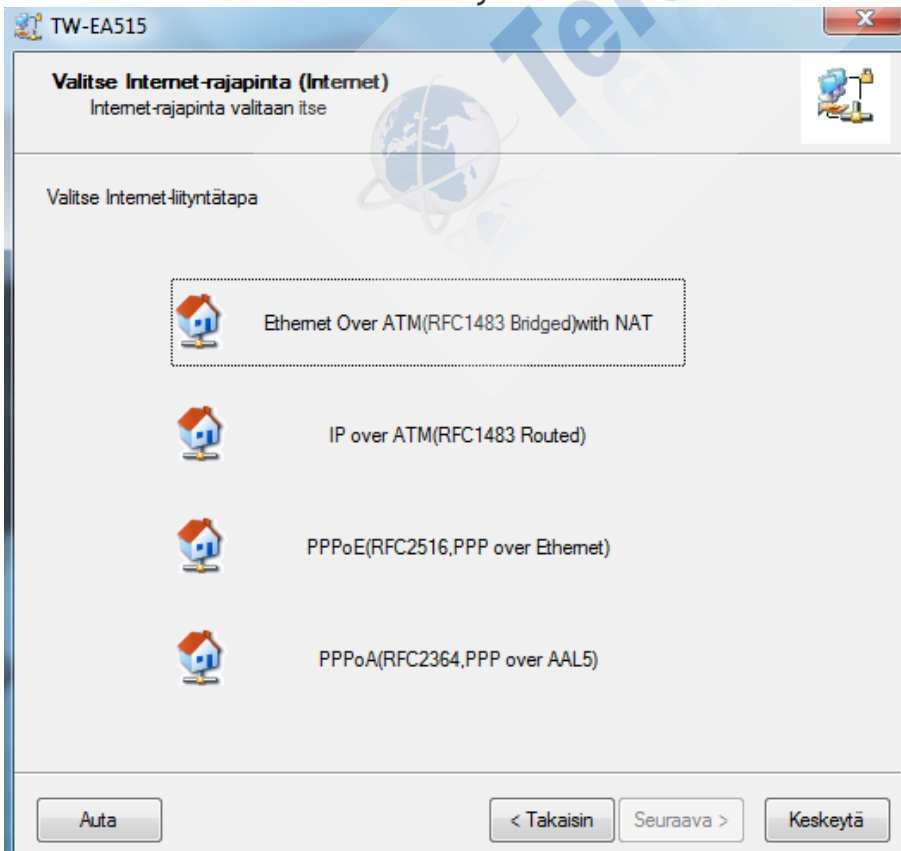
TW-EA515

Valitse Internet-rajapinta (Internet)
Internet-rajapinta valitaan itse

Valitse Internet-liityntätapa

Ethernet Over ATM(RFC1483 Bridged)with NAT

IP over ATM(RFC1483 Routed)

PPPoE(RFC2516,PPP over Ethernet)

PPPoA(RFC2364,PPP over AAL5)

Auta

< Takaisin

Seuraava >

Keskeytä